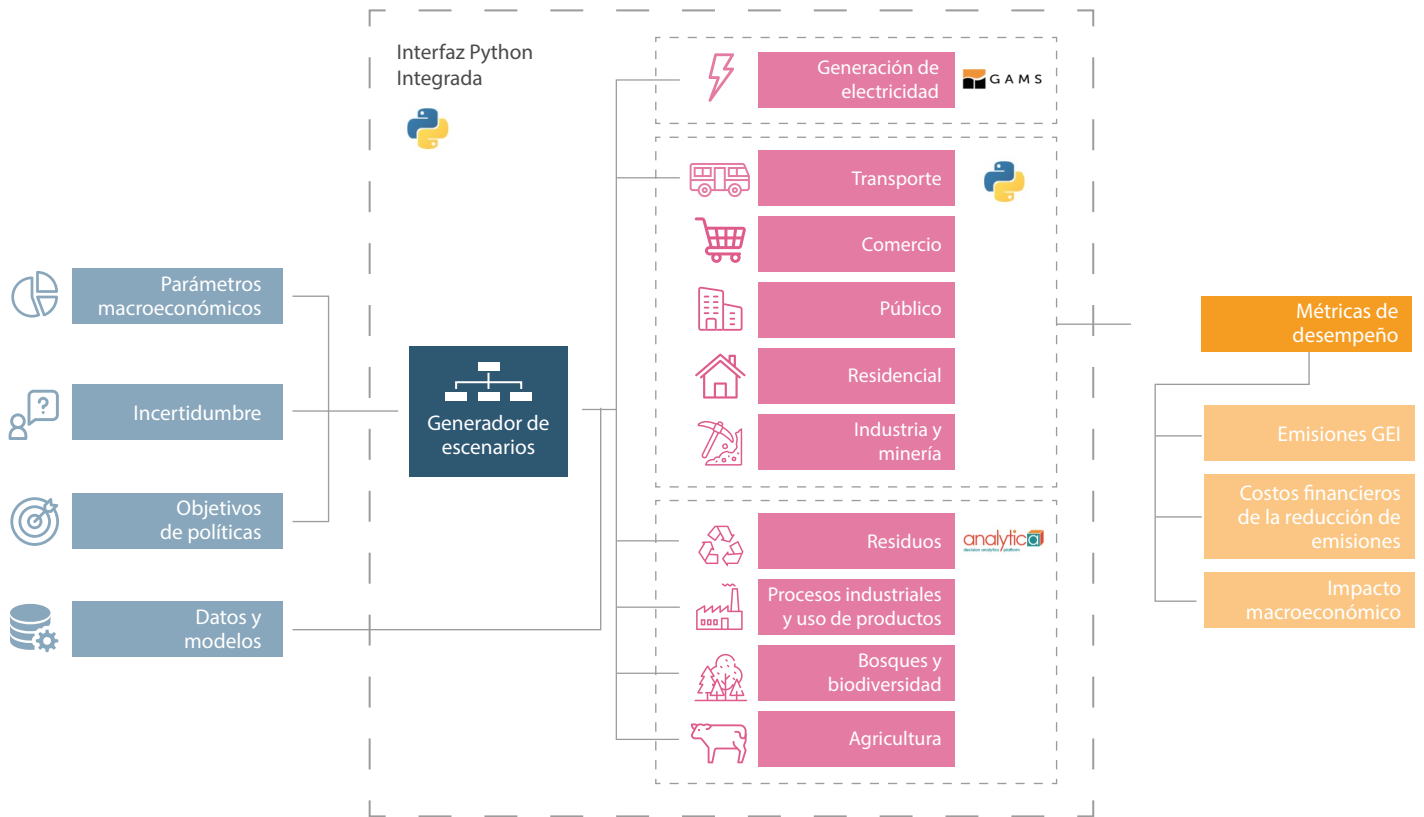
Interfaz Python Integrada

Parámetros macroeconómicos

Incertidumbre

Objetivos de políticas

Datos y modelos

Generador de escenarios

Generación de electricidad

GAMS

Transporte

Comercio

Público

Residencial

Industria y minería

Residuos

analytica
decision analytics platform

Procesos industriales y uso de productos

Bosques y biodiversidad

Agricultura

Métricas de desempeño

Emisiones GEI

Costos financieros de la reducción de emisiones

Impacto macroeconómico